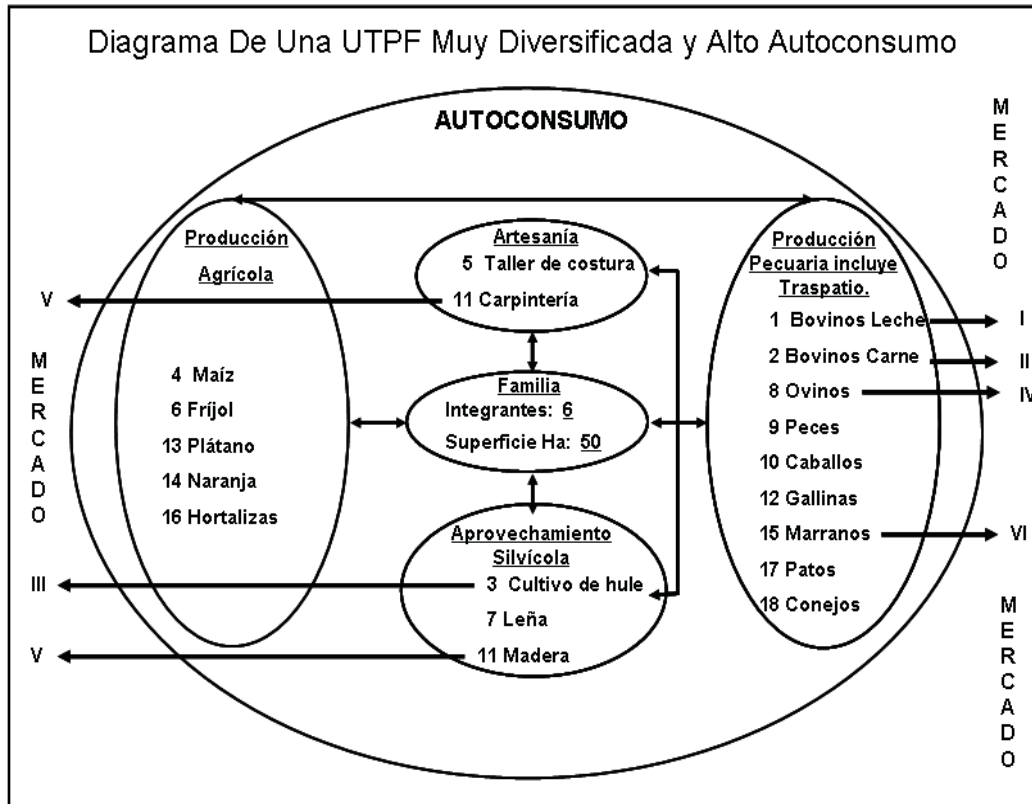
Diagrama De Una UTPF Muy Diversificada y Alto Autoconsumo

AUTOCONSUMO

M
E
R
C
A
D
O

Producción
Agrícola

4 Maíz
6 Fríjol
13 Plátano
14 Naranja
16 Hortalizas

V

M
E
R
C
A
D
O

III

V

Artesanía
5 Taller de costura
11 Carpintería

Familia
Integrantes: 6
Superficie Ha: 50

Aprovechamiento Silvícola
3 Cultivo de hule
7 Leña
11 Madera

Producción Pecuaria incluye Traspatio.
1 Bovinos Leche
2 Bovinos Carne
8 Ovinos
9 Peces
10 Caballos
12 Gallinas
15 Marranos
17 Patos
18 Conejos

I
II
IV
VI

M
E
R
C
A
D
O